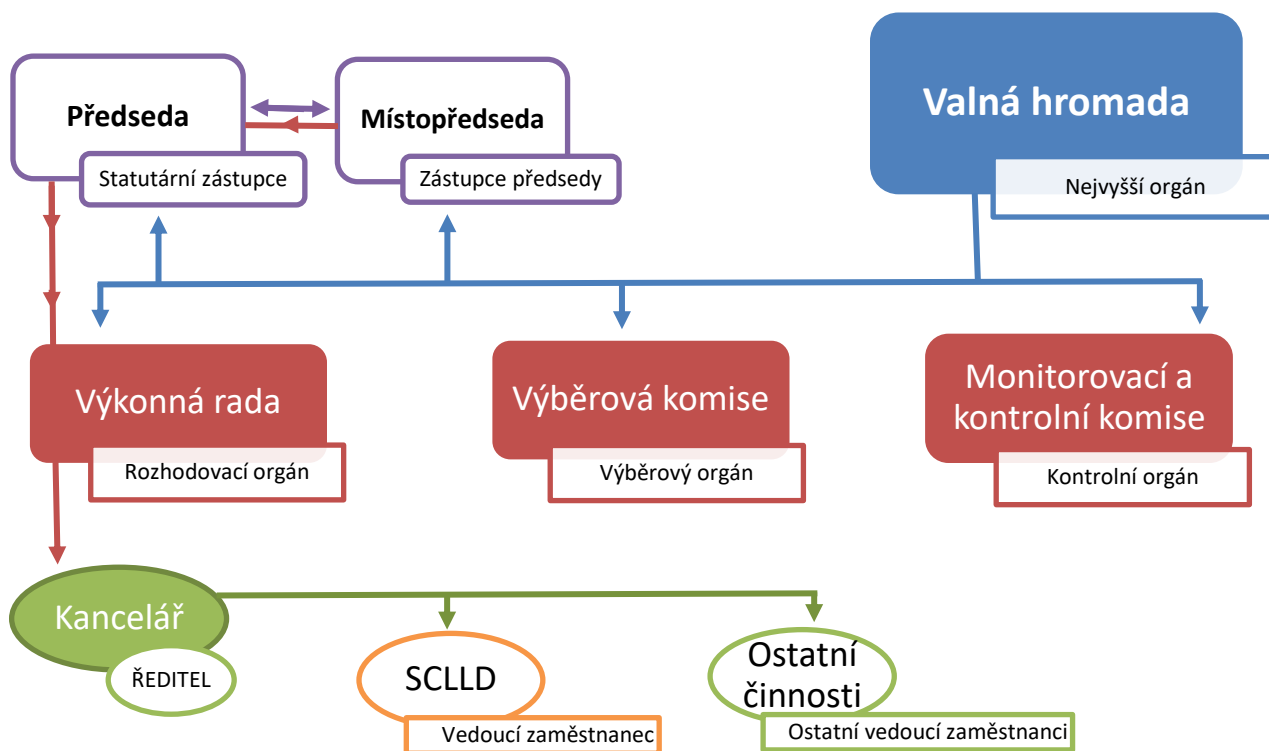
Předseda

Statutární zástupce

Místopředseda

Zástupce předsedy

Valná hromada

Nejvyšší orgán

Výkonná rada

Rozhodovací orgán

Výběrová komise

Výběrový orgán

Monitorovací a kontrolní komise

Kontrolní orgán

Kancelář

ŘEDITEL

SCLLD

Vedoucí zaměstnanec

Ostatní činnosti

Ostatní vedoucí zaměstnanci